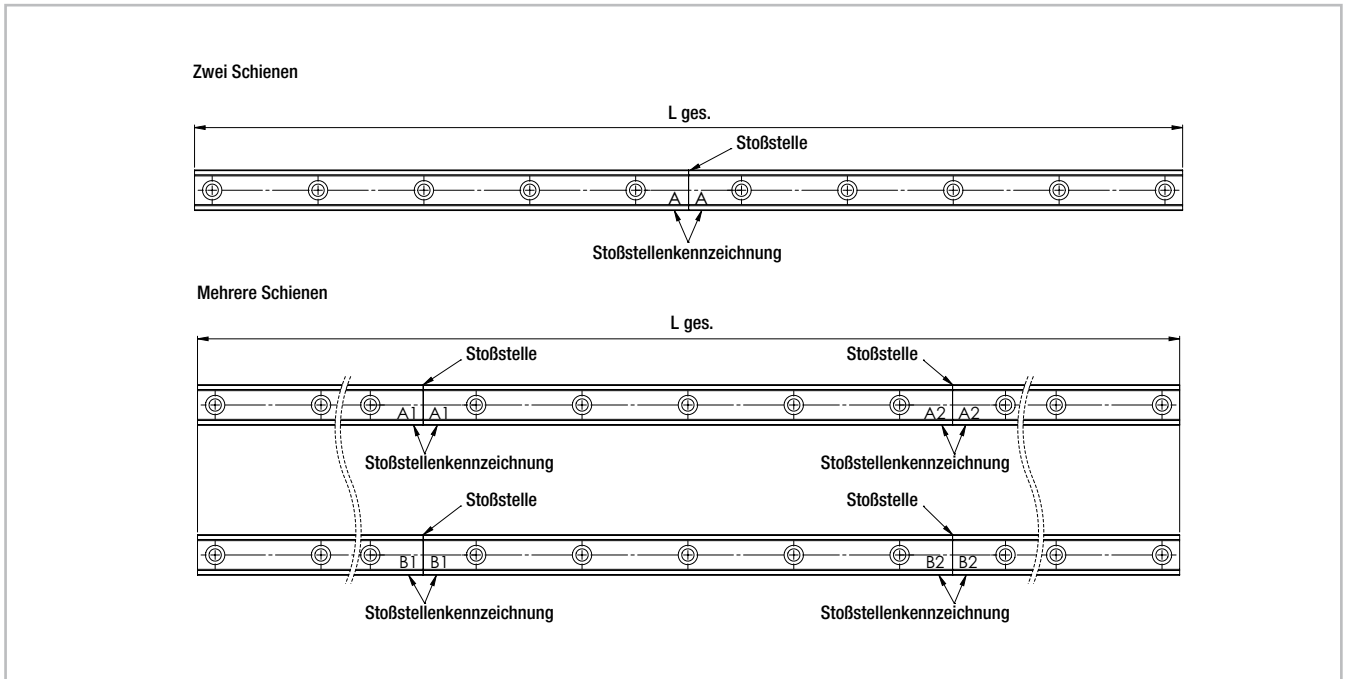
Zwei Schienen

L ges.

Stoßstelle

A A

Stoßstellenkennzeichnung

Mehrere Schienen

L ges.

Stoßstelle

Stoßstelle

A1 A1

A2 A2

Stoßstellenkennzeichnung

Stoßstellenkennzeichnung

Stoßstelle

Stoßstelle

B1 B1

B2 B2

Stoßstellenkennzeichnung

Stoßstellenkennzeichnung